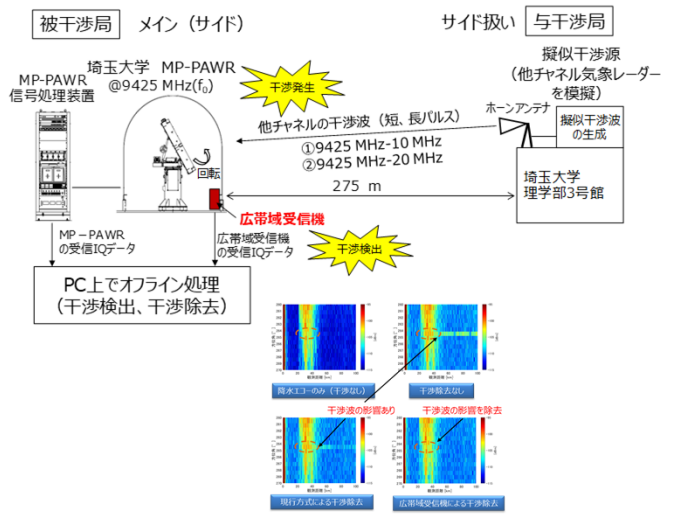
被干渉局　メイン（サイド）

サイド扱い　与干渉局

埼玉大学　MP-PAWR
@9425 MHz($f_0$)

MP-PAWR
信号処理装置

干渉発生

擬似干渉源
（他チャネル気象レーダーを模擬）

ホーンアンテナ

擬似干渉波の生成

他チャネルの干渉波（短、長パルス）
①9425 MHz-10 MHz
②9425 MHz-20 MHz

回転

275 m

埼玉大学
理学部3号館

広帯域受信機

MP－PAWR
の受信IQデータ

広帯域受信機
の受信IQデータ

干渉検出

PC上でオフライン処理
（干渉検出、干渉除去）

降水エコーのみ（干渉なし）

干渉除去なし

干渉波の影響あり

干渉波の影響を除去

現行方式による干渉除去

広帯域受信機による干渉除去